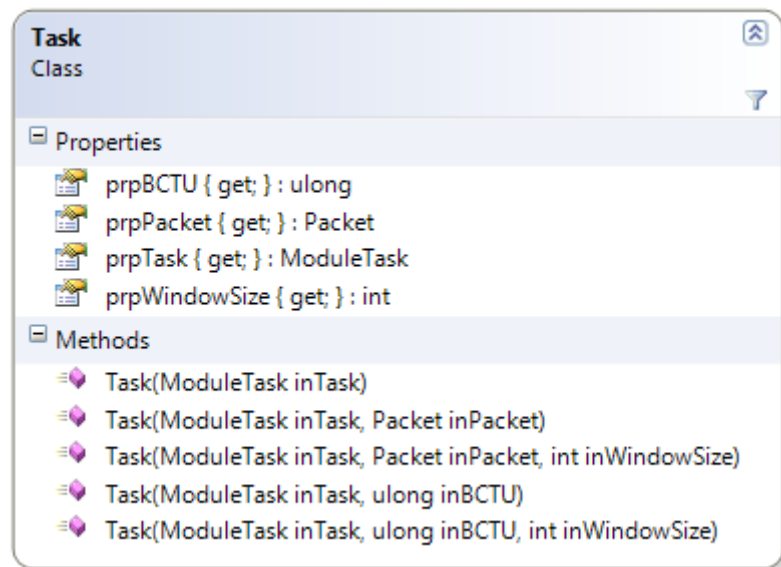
Task
Class

Properties

prpBCTU { get; } : ulong
prpPacket { get; } : Packet
prpTask { get; } : ModuleTask
prpWindowSize { get; } : int

Methods

Task(ModuleTask inTask)
Task(ModuleTask inTask, Packet inPacket)
Task(ModuleTask inTask, Packet inPacket, int inWindowSize)
Task(ModuleTask inTask, ulong inBCTU)
Task(ModuleTask inTask, ulong inBCTU, int inWindowSize)